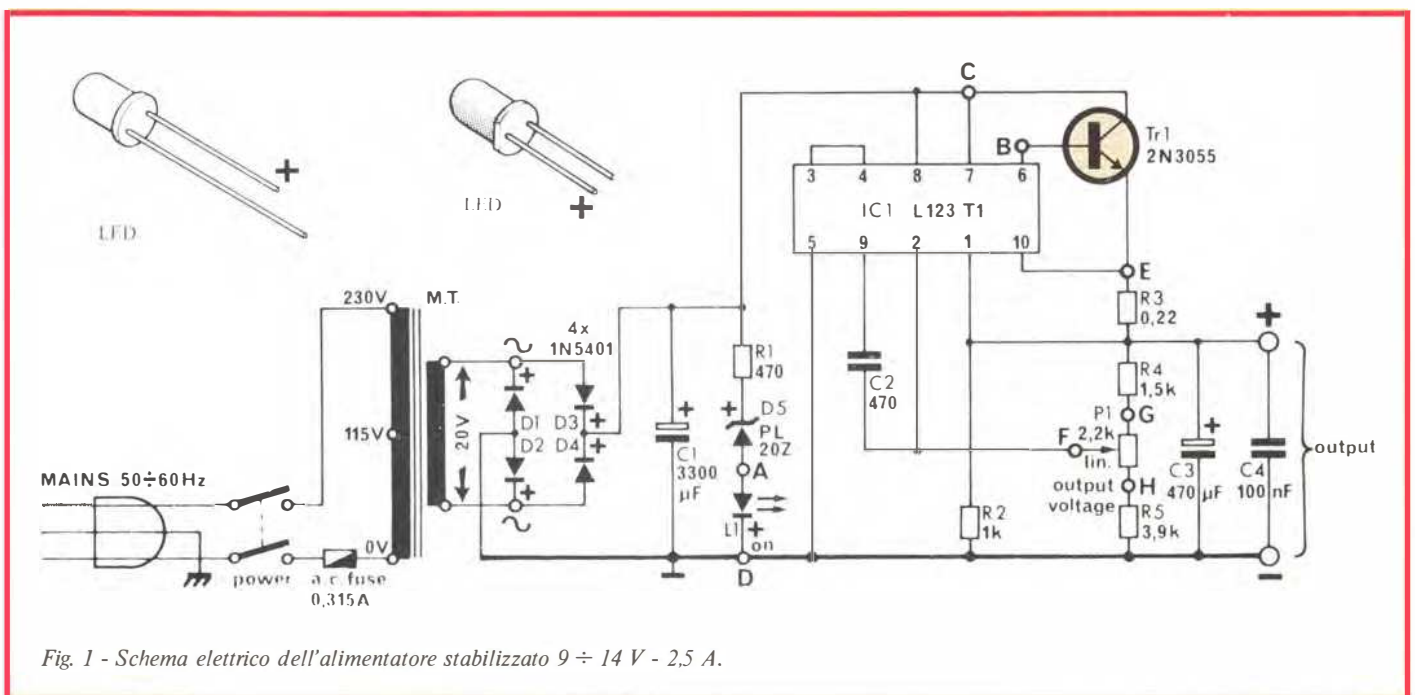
LED
+
LED
+
C
B
Tr1
2N3055
3 4 8 7 6
IC1 L123 T1
5 9 2 1 10
E
R3
0,22
+
230V
M.T.
4x
1N5401
R1
470
C2
470
R4
1,5k
P1
G
2,2k
F
lin.
output
voltage
H
R5
3,9k
R2
1k
C3
470 µF
C4
100 nF
output
115V
20V
D1
D2
D3
D4
C1
3300
µF
D5
PL
20Z
A
L1
on
D
MAINS 50$\div$60Hz
power
a.c. fuse
0,315A
0V
−

Fig. 1 - Schema elettrico dell'alimentatore stabilizzato 9 $\div$ 14 V - 2,5 A.